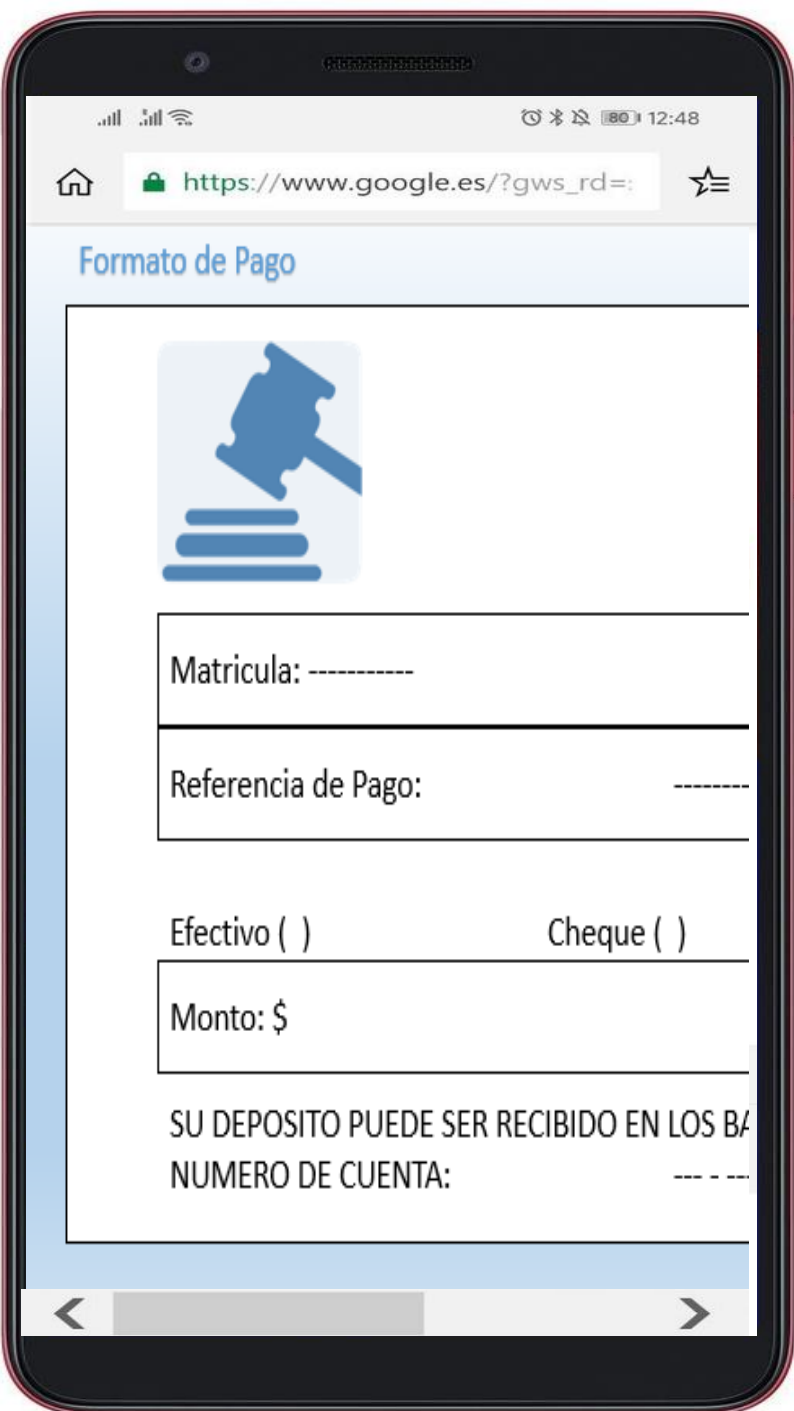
80 12:48

https://www.google.es/?gws_rd=:

Formato de Pago

Matricula: -----------

Referencia de Pago: --------

Efectivo ( ) Cheque ( )

Monto: $

SU DEPOSITO PUEDE SER RECIBIDO EN LOS BA
NUMERO DE CUENTA: --- - ---